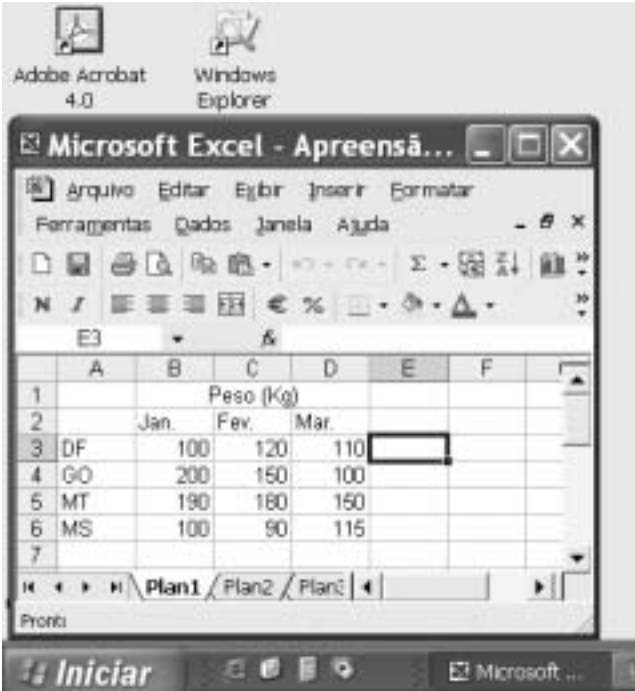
Adobe Acrobat 4.0

Windows Explorer

Microsoft Excel - Apreensã...

Arquivo Editar Exibir Inserir Formatar Ferramentas Dados Janela Ajuda

N I € %

E3 fx

| | A | B | C | D | E | F |
|---|---|---|---|---|---|---|
| 1 | | | Peso (Kg) | | | |
| 2 | | Jan. | Fev. | Mar. | | |
| 3 | DF | 100 | 120 | 110 | | |
| 4 | GO | 200 | 150 | 100 | | |
| 5 | MT | 190 | 180 | 150 | | |
| 6 | MS | 100 | 90 | 115 | | |
| 7 | | | | | | |

Plan1 Plan2 Plan3

Pronto

Iniciar

Microsoft ...